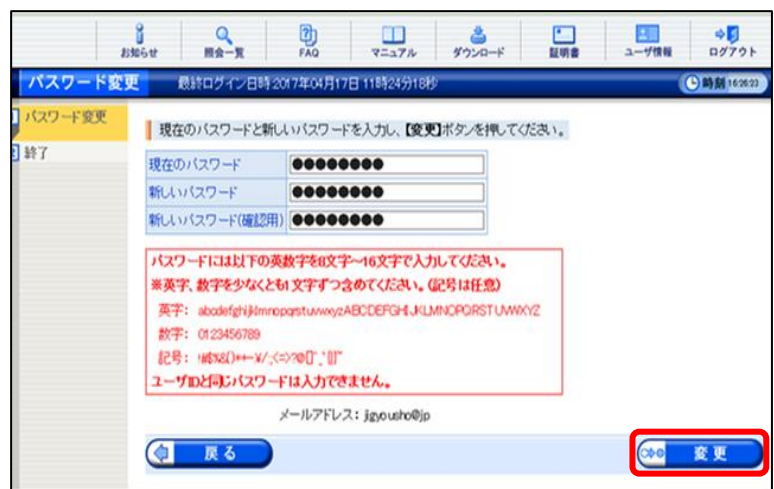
お知らせ　照会一覧　FAQ　マニュアル　ダウンロード　証明書　ユーザ情報　ログアウト

パスワード変更　最終ログイン日時:2017年04月17日 11時24分18秒　時刻 16:26:23

パスワード変更
終了

現在のパスワードと新しいパスワードを入力し、【変更】ボタンを押してください。

| 現在のパスワード | ●●●●●●●● |
|---|---|
| 新しいパスワード | ●●●●●●●● |
| 新しいパスワード(確認用) | ●●●●●●●● |

パスワードには以下の英数字を8文字～16文字で入力してください。
※英字、数字を少なくとも1文字ずつ含めてください。(記号は任意)
英字: abcdefghijklmnopqrstuvwxyzABCDEFGHIJKLMNOPQRSTUVWXYZ
数字: 0123456789
記号: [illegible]
ユーザIDと同じパスワードは入力できません。

メールアドレス: jigyousho@jp

戻る
変更